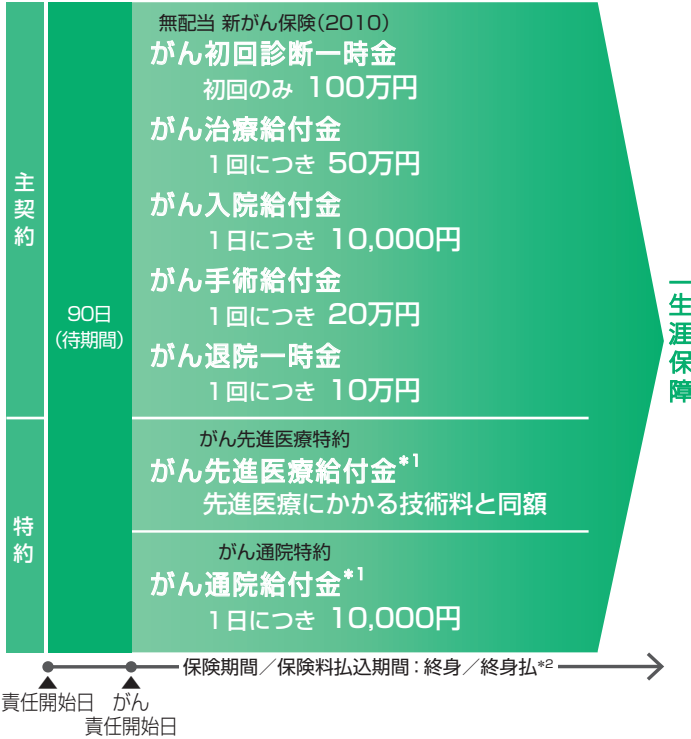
主契約

特約

90日
(待期間)

無配当 新がん保険(2010)
がん初回診断一時金
初回のみ 100万円
がん治療給付金
1回につき 50万円
がん入院給付金
1日につき 10,000円
がん手術給付金
1回につき 20万円
がん退院一時金
1回につき 10万円

がん先進医療特約
がん先進医療給付金$^{*1}$
先進医療にかかる技術料と同額

がん通院特約
がん通院給付金$^{*1}$
1日につき 10,000円

一生涯保障

責任開始日 がん責任開始日

保険期間/保険料払込期間:終身/終身払$^{*2}$